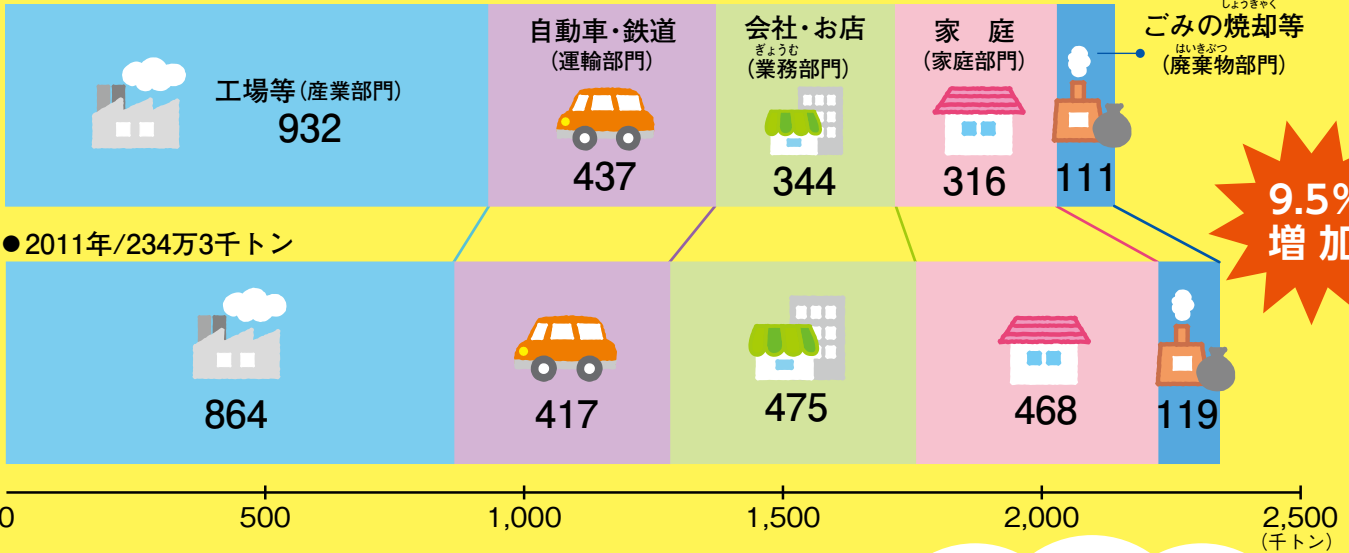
工場等(産業部門)
932

自動車・鉄道
(運輸部門)
437

会社・お店
ぎょうむ
(業務部門)
344

家 庭
(家庭部門)
316

しょうきゃく
ごみの焼却等
はいきぶつ
(廃棄物部門)
111

9.5%
増 加

●2011年/234万3千トン

864

417

475

468

119

0
500
1,000
1,500
2,000
2,500
(千トン)